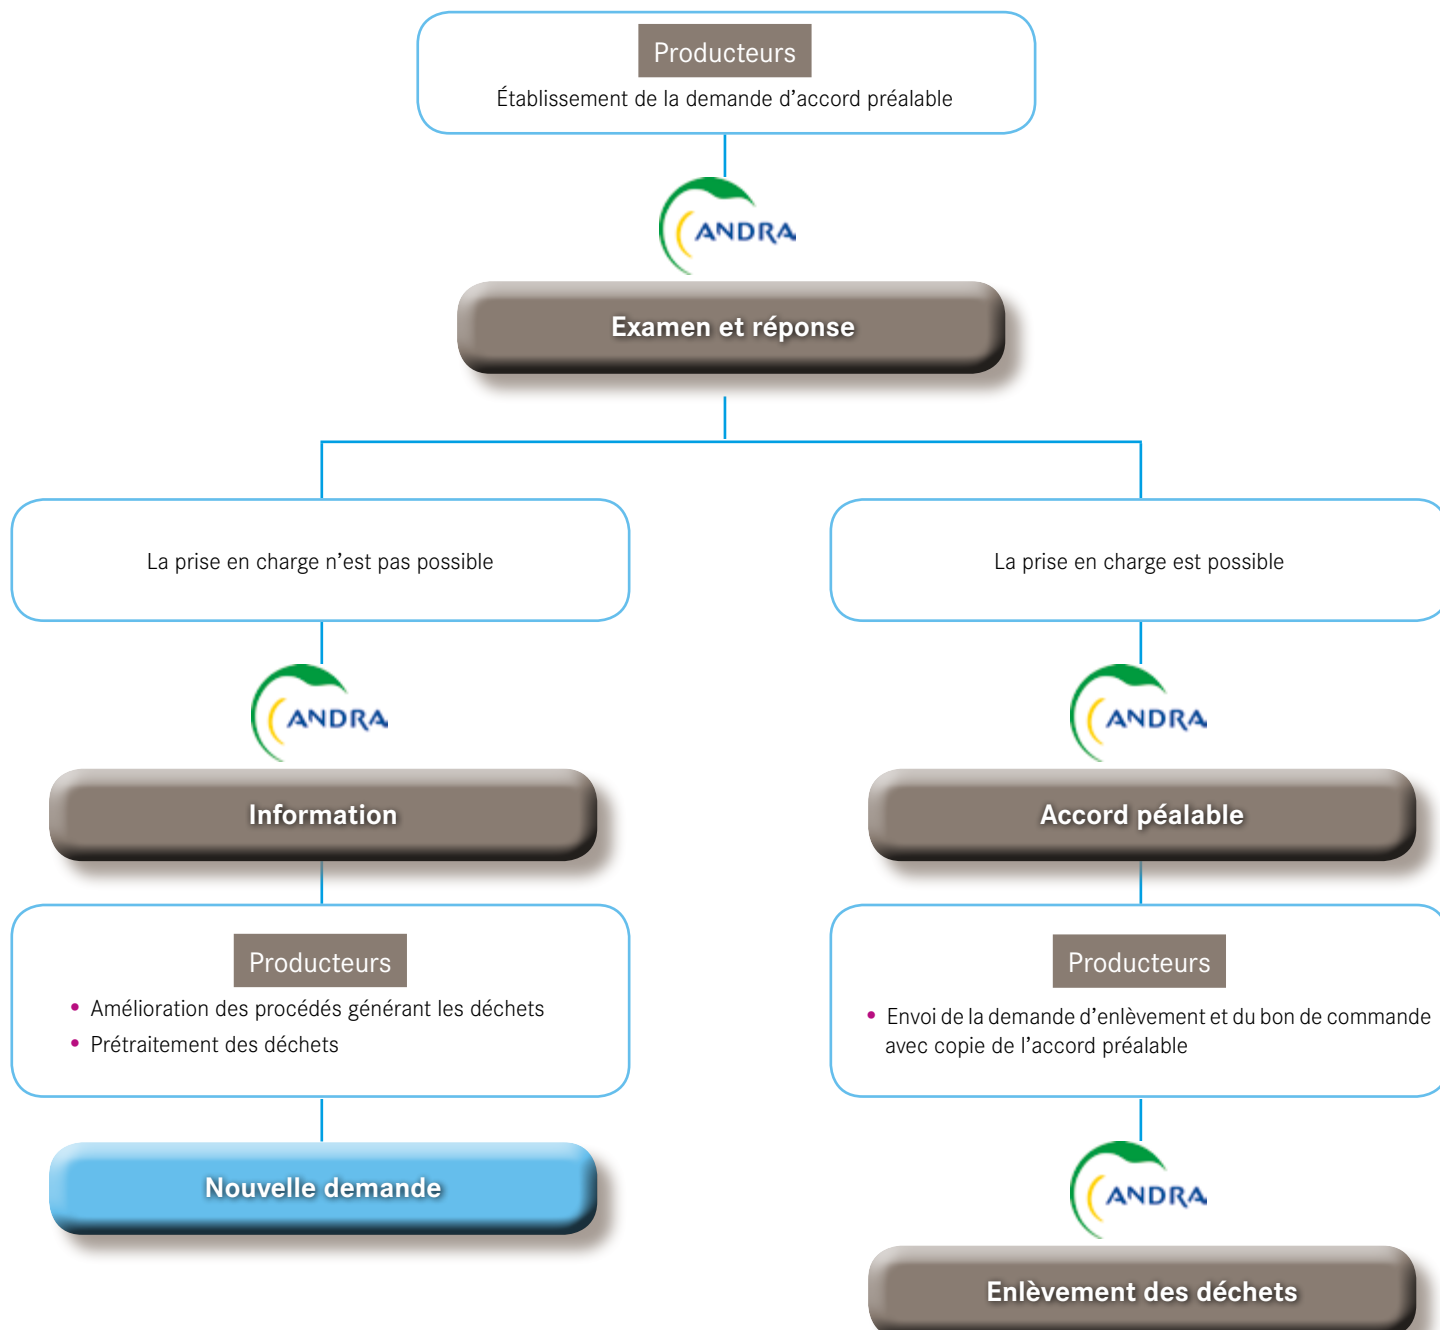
Producteurs
Établissement de la demande d’accord préalable

ANDRA

Examen et réponse

La prise en charge n’est pas possible

ANDRA

Information

Producteurs
• Amélioration des procédés générant les déchets
• Prétraitement des déchets

Nouvelle demande

La prise en charge est possible

ANDRA

Accord péalable

Producteurs
• Envoi de la demande d’enlèvement et du bon de commande avec copie de l’accord préalable

ANDRA

Enlèvement des déchets